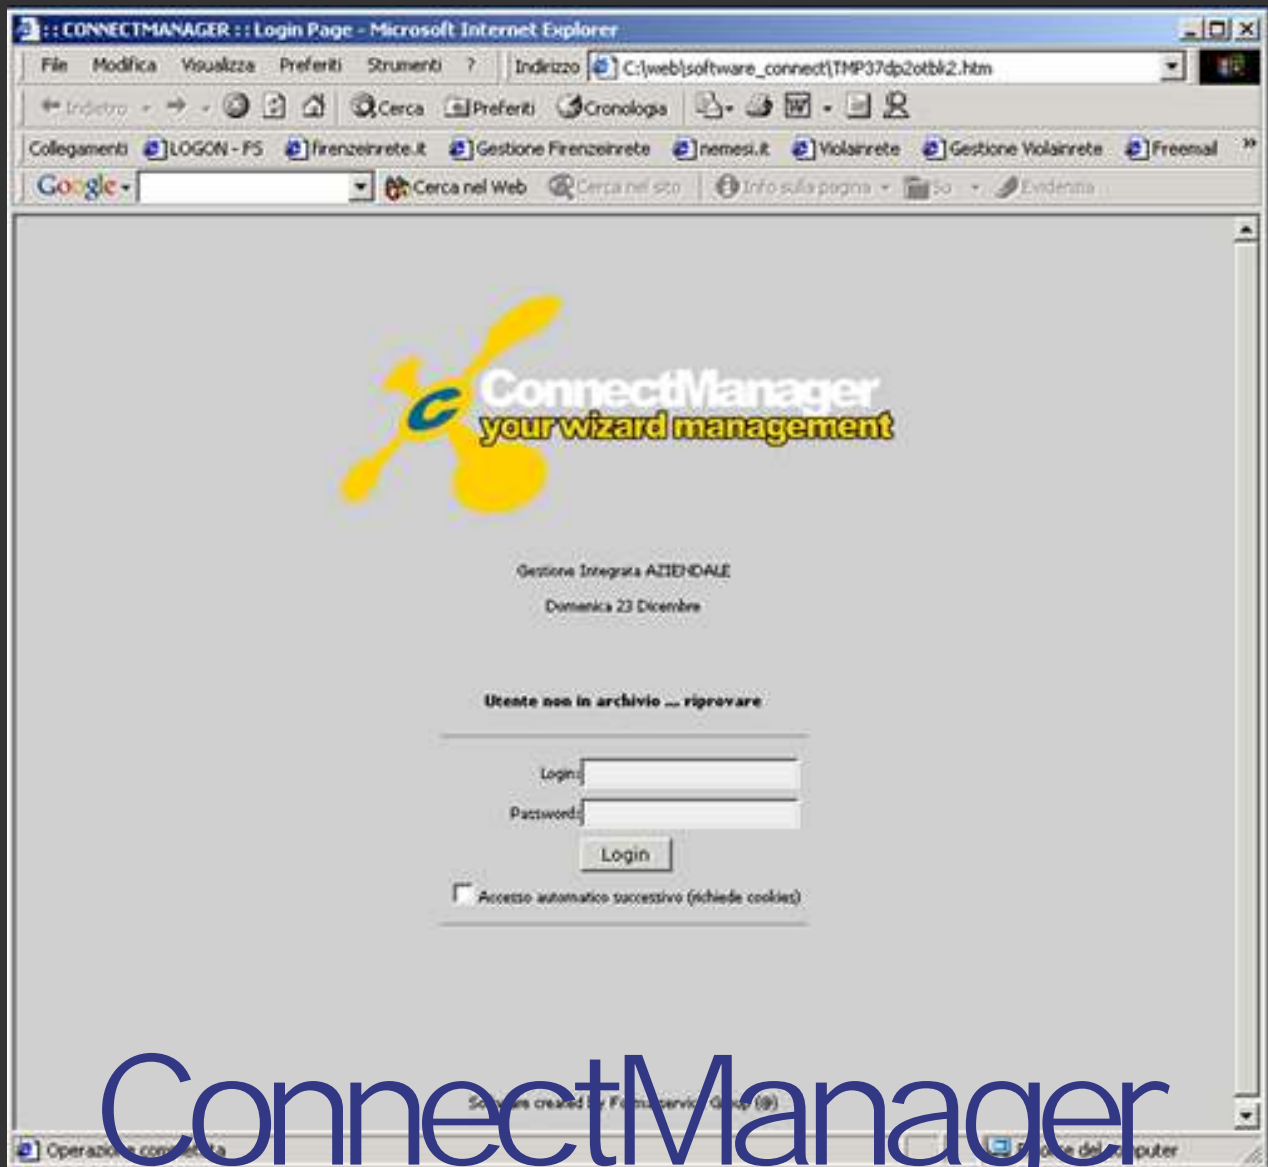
:: CONNECTMANAGER :: Login Page - Microsoft Internet Explorer

File Modifica Visualizza Preferiti Strumenti ? Indirizzo C:\web\software_connect\TMP37dp2otblk2.htm

Indietro Cerca Preferiti Cronologia

Collegamenti LOGON - FS firenzeinrete.it Gestione Firenzeinrete nemesi.it Violainrete Gestione Violainrete Freemail

Google Cerca nel Web Cerca nel sito Info sulla pagina Su Evidenzia

ConnectManager
your wizard management

Gestione Integrata AZIENDALE

Domenica 23 Dicembre

Utente non in archivio ... riprovare

Login:

Password:

Login

Accesso automatico successivo (richiede cookies)

Software created by F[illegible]servi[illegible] (@)

Operazio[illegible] comp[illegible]ta

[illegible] del computer

ConnectManager